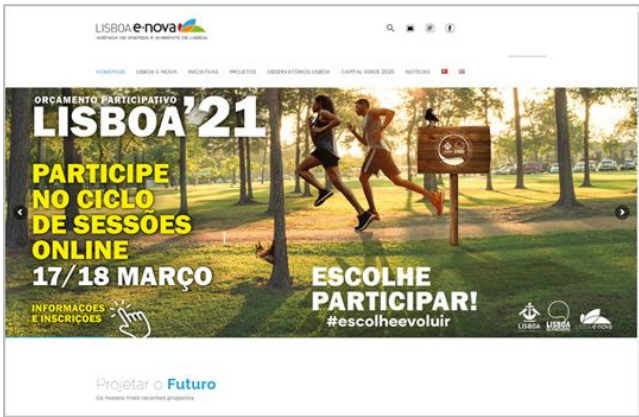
LISBOA e-nova
AGÊNCIA DE ENERGIA E AMBIENTE DE LISBOA

HOMEPAGE LISBOA E-NOVA INICIATIVAS PROJETOS OBSERVATÓRIOS LISBOA CAPITAL VERDE 2020 NOTÍCIAS

ORÇAMENTO PARTICIPATIVO
LISBOA'21

PARTICIPE NO CICLO DE SESSÕES ONLINE
17/18 MARÇO

INFORMAÇÕES E INSCRIÇÕES

ESCOLHE PARTICIPAR!
#escolheevoluir

LISBOA
LISBOA
LISBOA e-nova

Projetar o Futuro
Os nossos mais recentes projetos